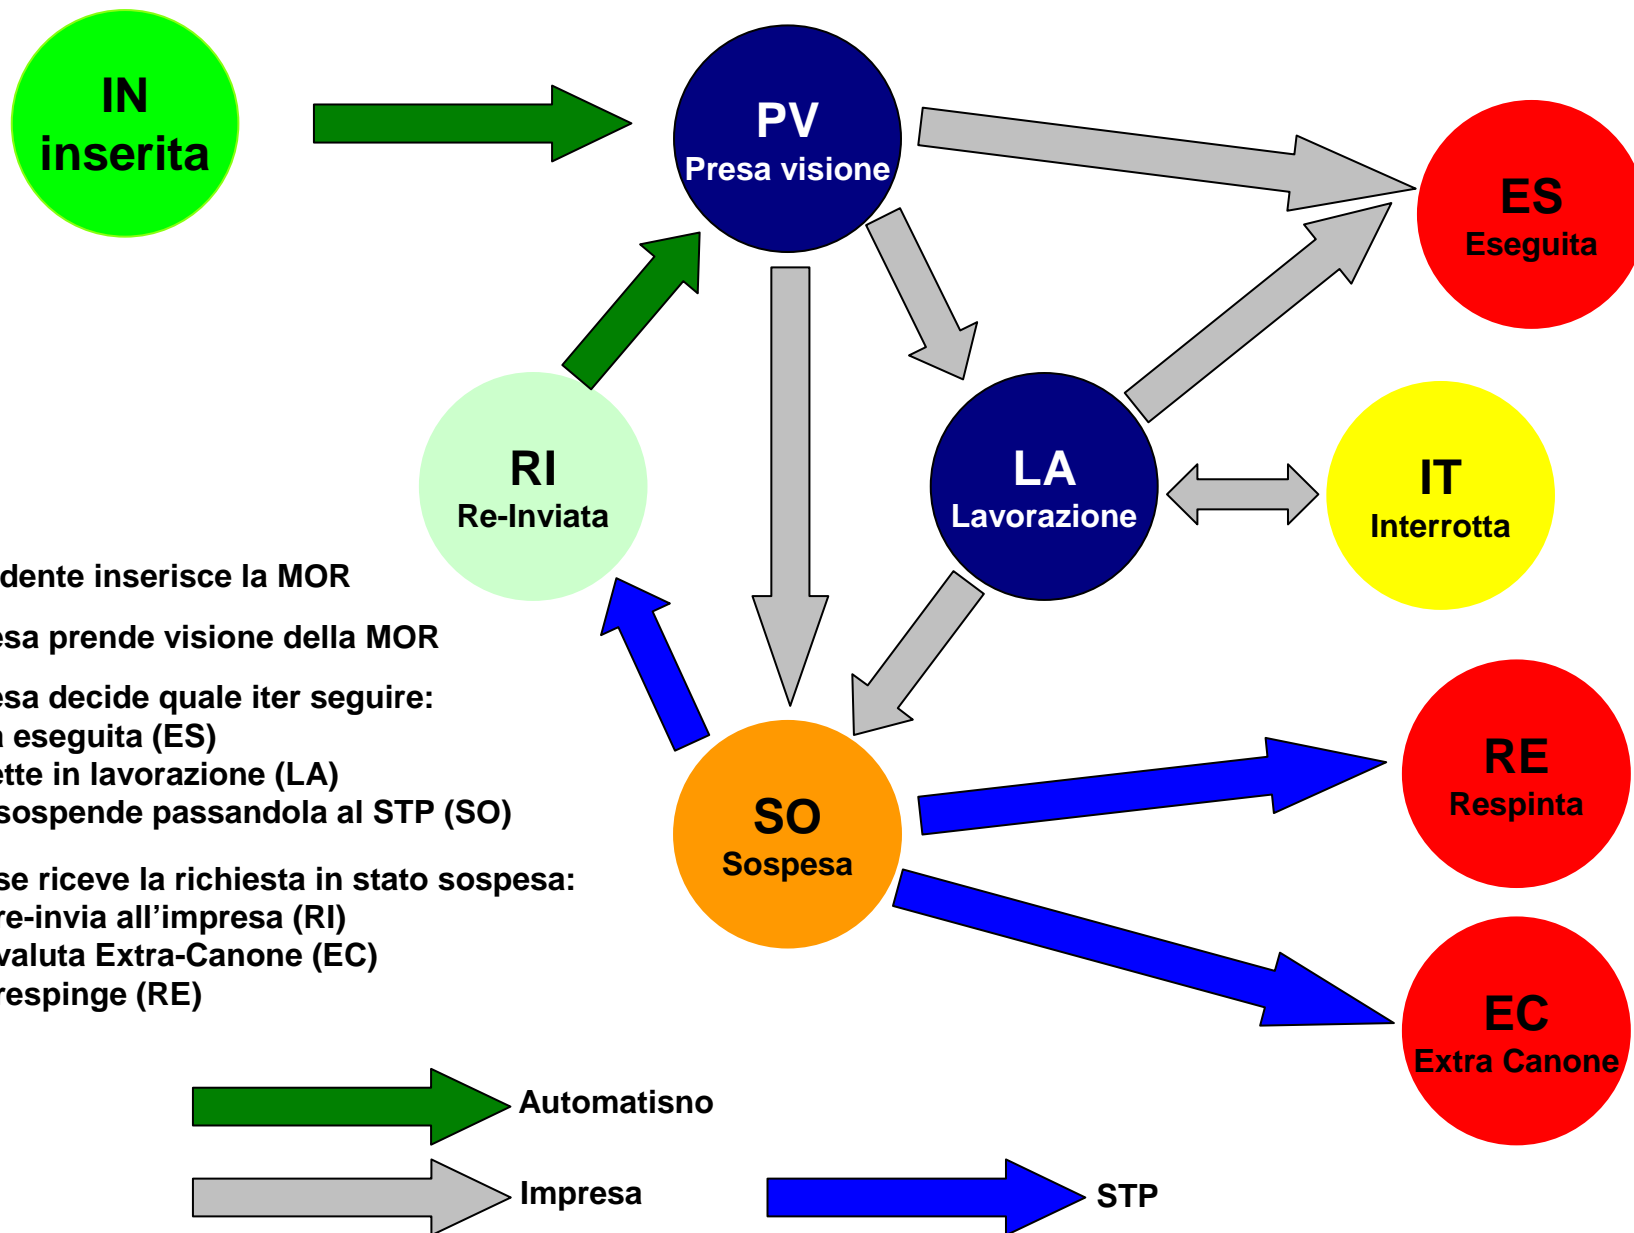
IN
inserita

PV
Presa visione

ES
Eseguita

RI
Re-Inviata

LA
Lavorazione

IT
Interrotta

dente inserisce la MOR

esa prende visione della MOR

esa decide quale iter seguire:
a eseguita (ES)
ette in lavorazione (LA)
sospende passandola al STP (SO)

se riceve la richiesta in stato sospesa:
re-invia all'impresa (RI)
valuta Extra-Canone (EC)
respinge (RE)

SO
Sospesa

RE
Respinta

EC
Extra Canone

Automatisno

Impresa

STP